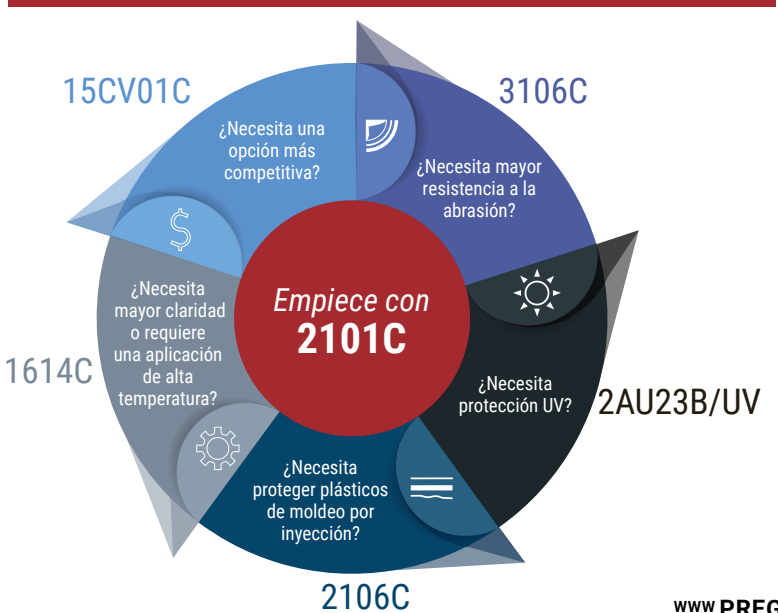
15CV01C

¿Necesita una opción más competitiva?

3106C

¿Necesita mayor resistencia a la abrasión?

Empiece con
2101C

¿Necesita mayor claridad o requiere una aplicación de alta temperatura?

1614C

¿Necesita protección UV?

2AU23B/UV

¿Necesita proteger plásticos de moldeo por inyección?

2106C

WWW.PREG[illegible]